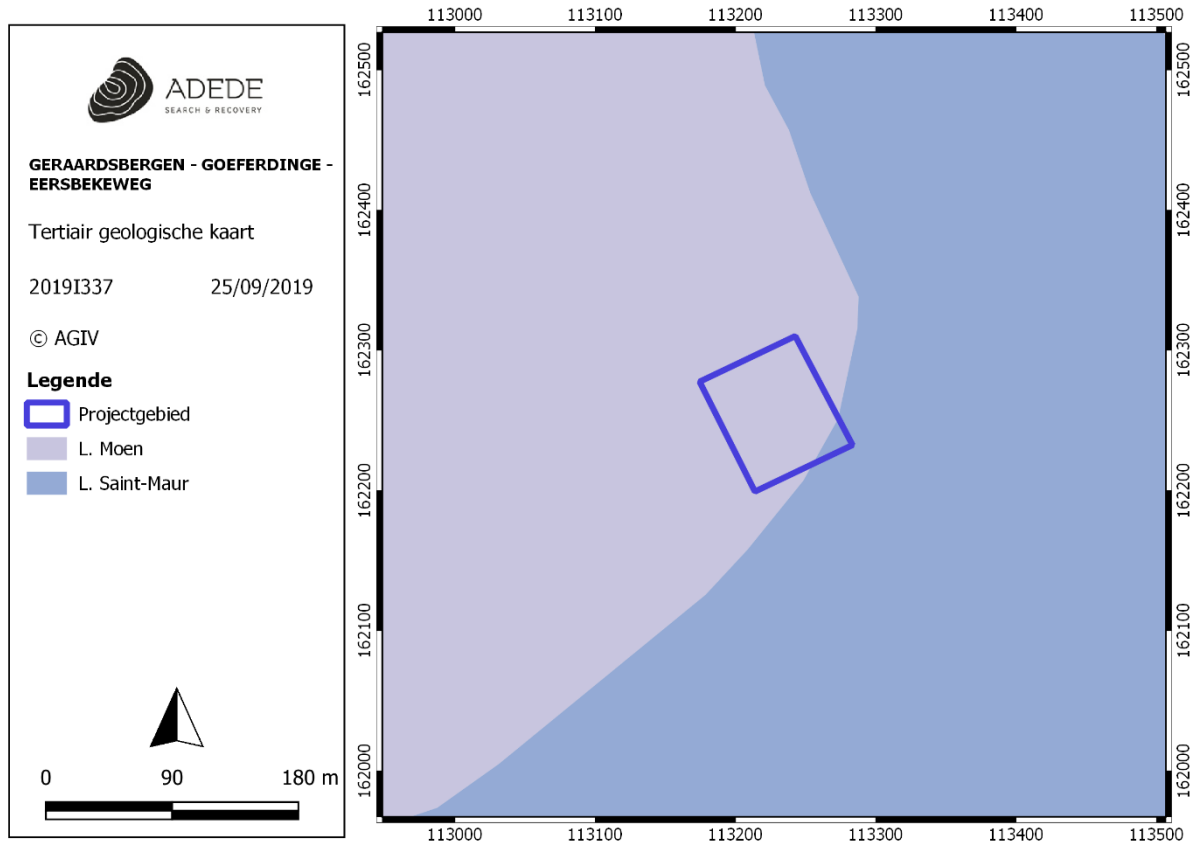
ADEDE
SEARCH & RECOVERY

GERAARDSBERGEN - GOEFERDINGE - EERSBEKEWEG

Tertiair geologische kaart

2019I337 25/09/2019

© AGIV

Legende
Projectgebied
L. Moen
L. Saint-Maur

0 90 180 m

113000 113100 113200 113300 113400 113500

162500 162400 162300 162200 162100 162000

162500 162400 162300 162200 162100 162000

113000 113100 113200 113300 113400 113500